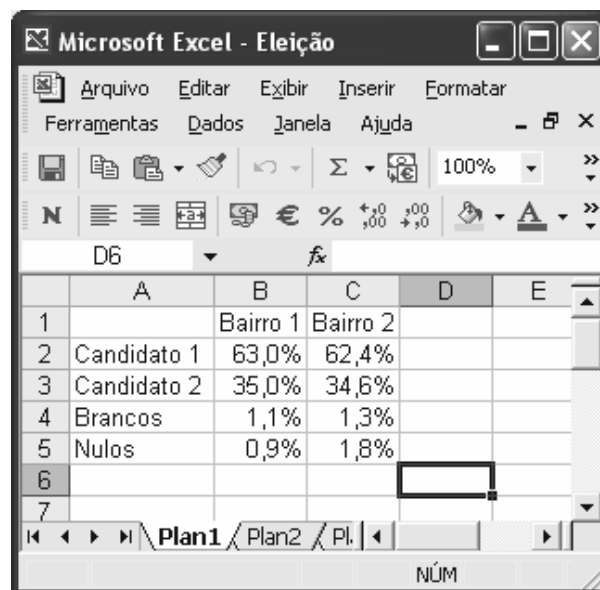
Microsoft Excel - Eleição

Arquivo Editar Exibir Inserir Formatar Ferramentas Dados Janela Ajuda

100%

N € % $^{,0}_{,00}$ $^{,00}_{,0}$ A

D6 $f_x$

| | A | B | C | D | E |
|---|---|---|---|---|---|
| 1 | | Bairro 1 | Bairro 2 | | |
| 2 | Candidato 1 | 63,0% | 62,4% | | |
| 3 | Candidato 2 | 35,0% | 34,6% | | |
| 4 | Brancos | 1,1% | 1,3% | | |
| 5 | Nulos | 0,9% | 1,8% | | |
| 6 | | | | | |
| 7 | | | | | |

Plan1 Plan2 Pl.

NÚM